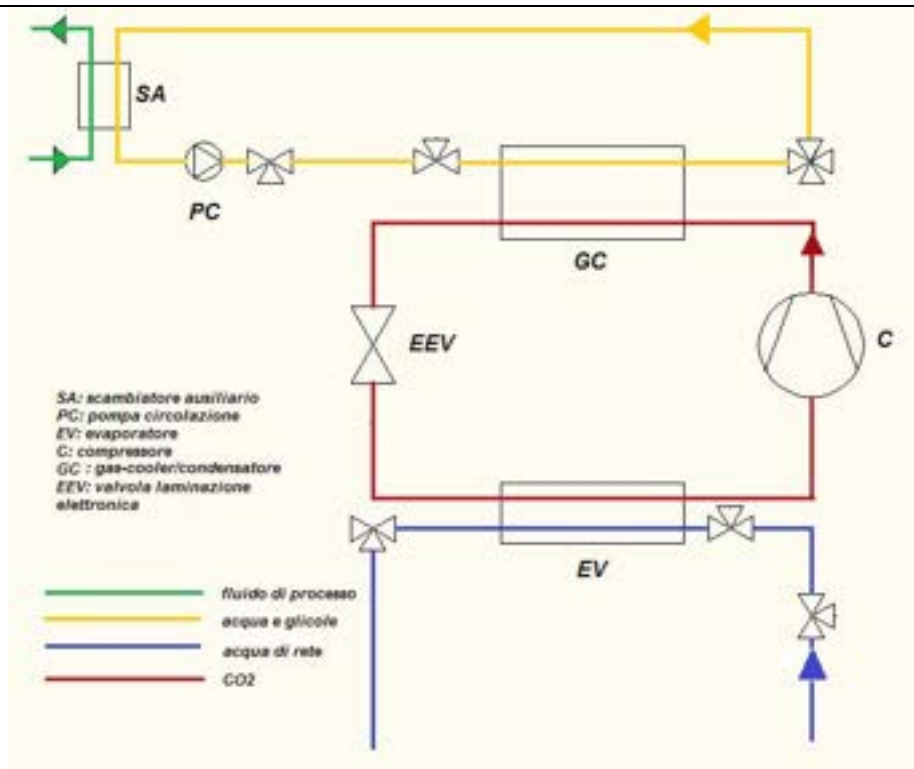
SA

PC

GC

EEV

C

SA: scambiatore ausiliario
PC: pompa circolazione
EV: evaporatore
C: compressore
GC : gas-cooler/condensatore
EEV: valvola laminazione elettronica

EV

fluido di processo
acqua e glicole
acqua di rete
CO2